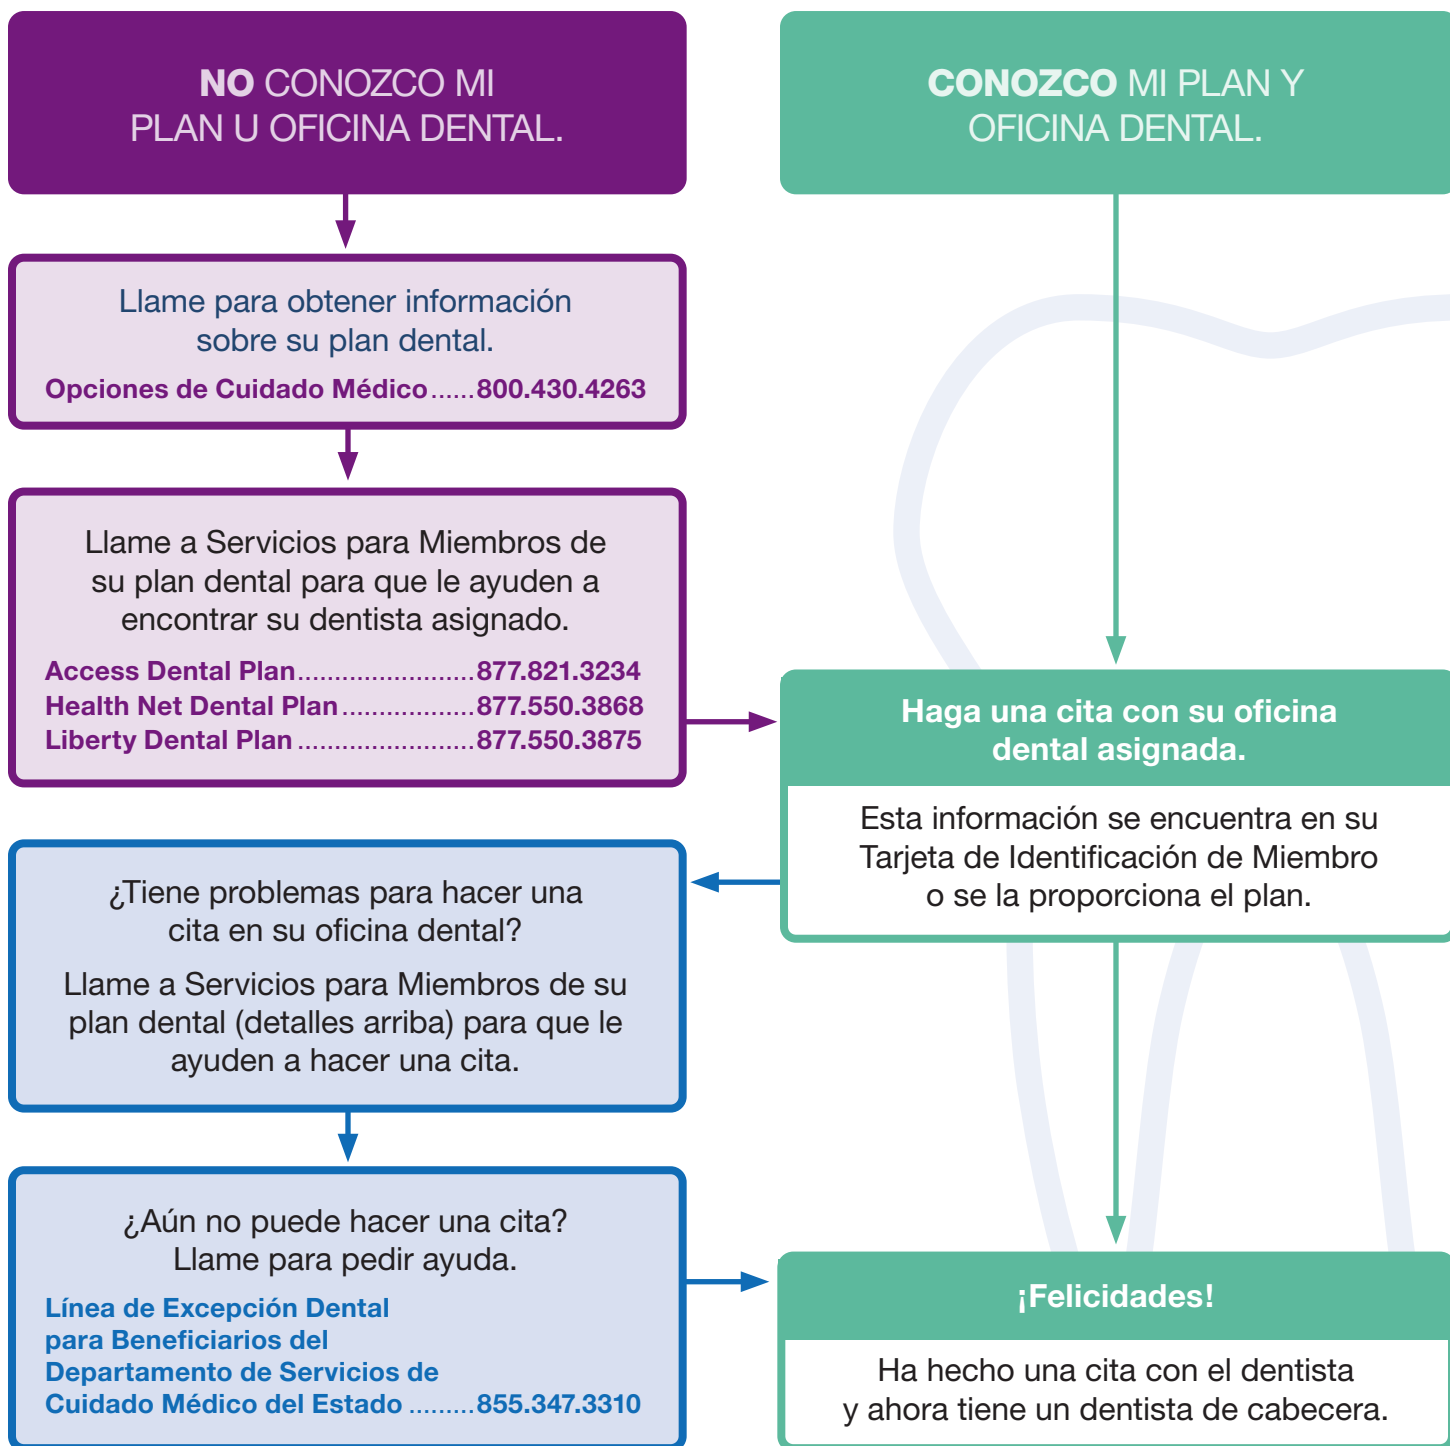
**NO** CONOZCO MI PLAN U OFICINA DENTAL.

Llame para obtener información sobre su plan dental.

Opciones de Cuidado Médico......800.430.4263

Llame a Servicios para Miembros de su plan dental para que le ayuden a encontrar su dentista asignado.

Access Dental Plan........................877.821.3234
Health Net Dental Plan..................877.550.3868
Liberty Dental Plan........................877.550.3875

¿Tiene problemas para hacer una cita en su oficina dental?

Llame a Servicios para Miembros de su plan dental (detalles arriba) para que le ayuden a hacer una cita.

¿Aún no puede hacer una cita? Llame para pedir ayuda.

Línea de Excepción Dental para Beneficiarios del Departamento de Servicios de Cuidado Médico del Estado .........855.347.3310

**CONOZCO** MI PLAN Y OFICINA DENTAL.

Haga una cita con su oficina dental asignada.

Esta información se encuentra en su Tarjeta de Identificación de Miembro o se la proporciona el plan.

¡Felicidades!

Ha hecho una cita con el dentista y ahora tiene un dentista de cabecera.